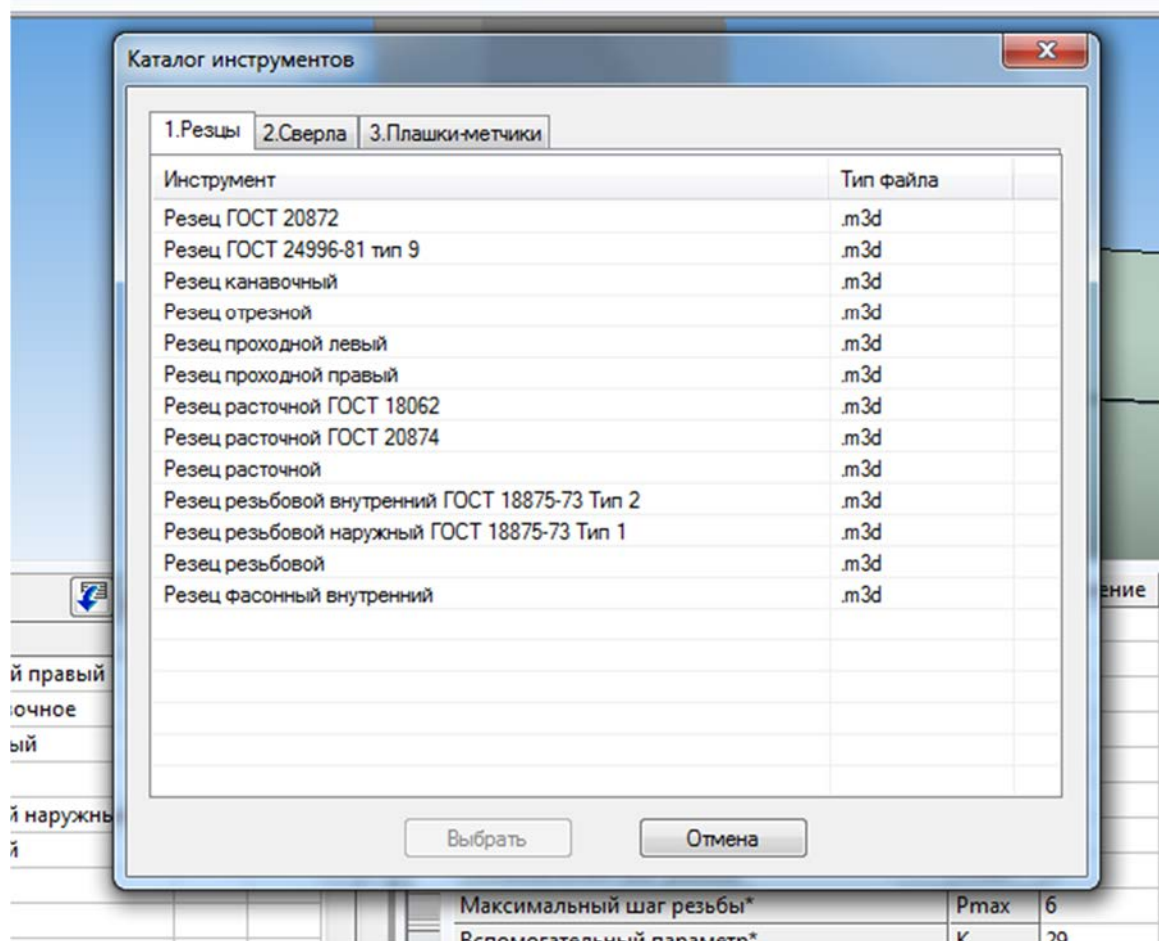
Каталог инструментов

1.Резцы | 2.Сверла | 3.Плашки-метчики

| Инструмент | Тип файла |
|---|---|
| Резец ГОСТ 20872 | .m3d |
| Резец ГОСТ 24996-81 тип 9 | .m3d |
| Резец канавочный | .m3d |
| Резец отрезной | .m3d |
| Резец проходной левый | .m3d |
| Резец проходной правый | .m3d |
| Резец расточной ГОСТ 18062 | .m3d |
| Резец расточной ГОСТ 20874 | .m3d |
| Резец расточной | .m3d |
| Резец резьбовой внутренний ГОСТ 18875-73 Тип 2 | .m3d |
| Резец резьбовой наружный ГОСТ 18875-73 Тип 1 | .m3d |
| Резец резьбовой | .m3d |
| Резец фасонный внутренний | .m3d |

Выбрать
Отмена

ение
й правый
ючное
ый
й наружны
й

| Максимальный шаг резьбы* | Pmax | 6 |
|---|---|---|
| Вспомогательный параметр* | K | 29 |